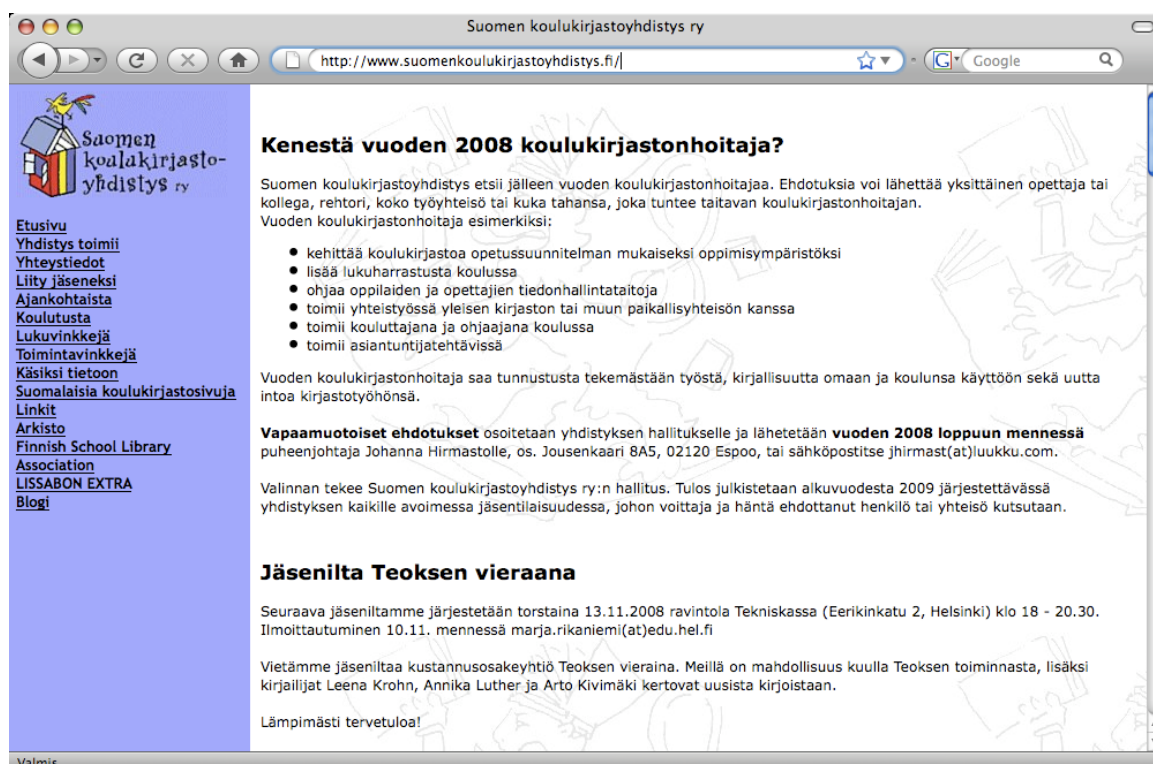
Suomen koulukirjastoyhdistys ry

http://www.suomenkoulukirjastoyhdistys.fi/

Google

Suomen koulukirjastoyhdistys ry

Etusivu
Yhdistys toimii
Yhteystiedot
Liity jäseneksi
Ajankohtaista
Koulutusta
Lukuvinkkejä
Toimintavinkkejä
Käsiksi tietoon
Suomalaisia koulukirjastosivuja
Linkit
Arkisto
Finnish School Library Association
LISSABON EXTRA
Blogi

Kenestä vuoden 2008 koulukirjastonhoitaja?

Suomen koulukirjastoyhdistys etsii jälleen vuoden koulukirjastonhoitajaa. Ehdotuksia voi lähettää yksittäinen opettaja tai kollega, rehtori, koko työyhteisö tai kuka tahansa, joka tuntee taitavan koulukirjastonhoitajan.
Vuoden koulukirjastonhoitaja esimerkiksi:

- kehittää koulukirjastoa opetussuunnitelman mukaiseksi oppimisympäristöksi
- lisää lukuharrastusta koulussa
- ohjaa oppilaiden ja opettajien tiedonhallintataitoja
- toimii yhteistyössä yleisen kirjaston tai muun paikallisyhteisön kanssa
- toimii kouluttajana ja ohjaajana koulussa
- toimii asiantuntijatehtävissä

Vuoden koulukirjastonhoitaja saa tunnustusta tekemästään työstä, kirjallisuutta omaan ja koulunsa käyttöön sekä uutta intoa kirjastotyöhönsä.

**Vapaamuotoiset ehdotukset** osoitetaan yhdistyksen hallitukselle ja lähetetään **vuoden 2008 loppuun mennessä** puheenjohtaja Johanna Hirmastolle, os. Jousenkaari 8A5, 02120 Espoo, tai sähköpostitse jhirmast(at)luukku.com.

Valinnan tekee Suomen koulukirjastoyhdistys ry:n hallitus. Tulos julkistetaan alkuvuodesta 2009 järjestettävässä yhdistyksen kaikille avoimessa jäsentilaisuudessa, johon voittaja ja häntä ehdottanut henkilö tai yhteisö kutsutaan.

Jäsenilta Teoksen vieraana

Seuraava jäseniltamme järjestetään torstaina 13.11.2008 ravintola Tekniskassa (Eerikinkatu 2, Helsinki) klo 18 - 20.30. Ilmoittautuminen 10.11. mennessä marja.rikaniemi(at)edu.hel.fi

Vietämme jäseniltaa kustannusosakeyhtiö Teoksen vieraina. Meillä on mahdollisuus kuulla Teoksen toiminnasta, lisäksi kirjailijat Leena Krohn, Annika Luther ja Arto Kivimäki kertovat uusista kirjoistaan.

Lämpimästi tervetuloa!

Valmis